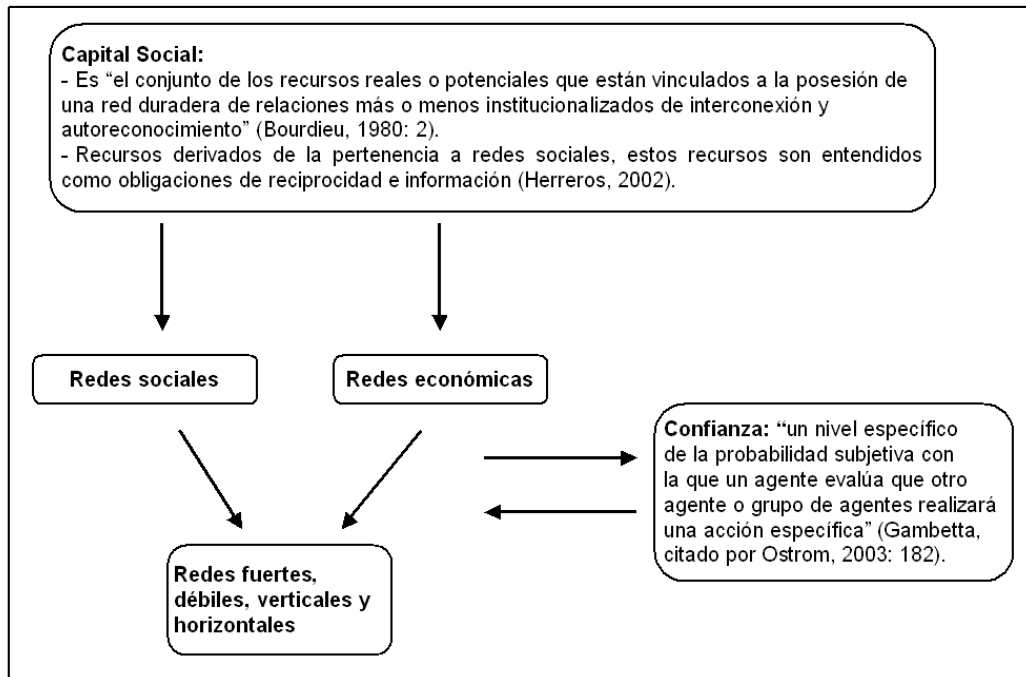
Capital Social:
- Es "el conjunto de los recursos reales o potenciales que están vinculados a la posesión de una red duradera de relaciones más o menos institucionalizados de interconexión y autoreconocimiento" (Bourdieu, 1980: 2).
- Recursos derivados de la pertenencia a redes sociales, estos recursos son entendidos como obligaciones de reciprocidad e información (Herreros, 2002).

Redes sociales

Redes económicas

Confianza: "un nivel específico de la probabilidad subjetiva con la que un agente evalúa que otro agente o grupo de agentes realizará una acción específica" (Gambetta, citado por Ostrom, 2003: 182).

Redes fuertes, débiles, verticales y horizontales